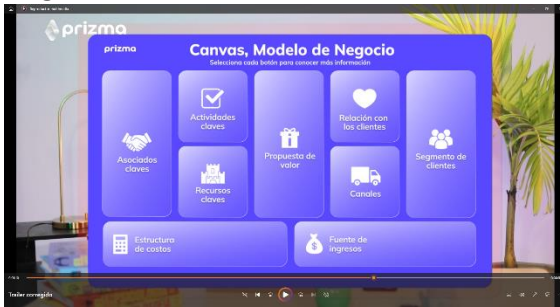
prizma

prizma

Canvas, Modelo de Negocio

Selecciona cada botón para conocer más información

Asociados claves

Actividades claves

Recursos claves

Propuesta de valor

Relación con los clientes

Canales

Segmento de clientes

Estructura de costos

Fuente de ingresos

Trailer corregido